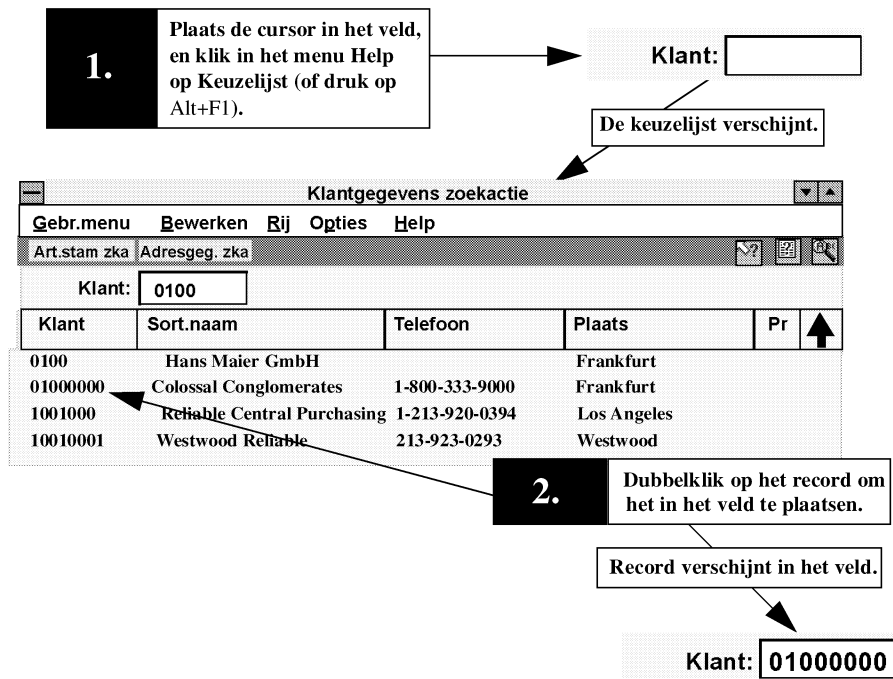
1.

Plaats de cursor in het veld, en klik in het menu Help op Keuzelijst (of druk op Alt+F1).

Klant:

De keuzelijst verschijnt.

Klantgegevens zoekactie

Gebr.menu Bewerken Rij Opties Help

Art.stam zka Adresgeg. zka

Klant: 0100

| Klant | Sort.naam | Telefoon | Plaats | Pr |
|---|---|---|---|---|
| 0100 | Hans Maier GmbH | | Frankfurt | |
| 01000000 | Colossal Conglomerates | 1-800-333-9000 | Frankfurt | |
| 1001000 | Reliable Central Purchasing | 1-213-920-0394 | Los Angeles | |
| 10010001 | Westwood Reliable | 213-923-0293 | Westwood | |

2.

Dubbelklik op het record om het in het veld te plaatsen.

Record verschijnt in het veld.

Klant: 01000000